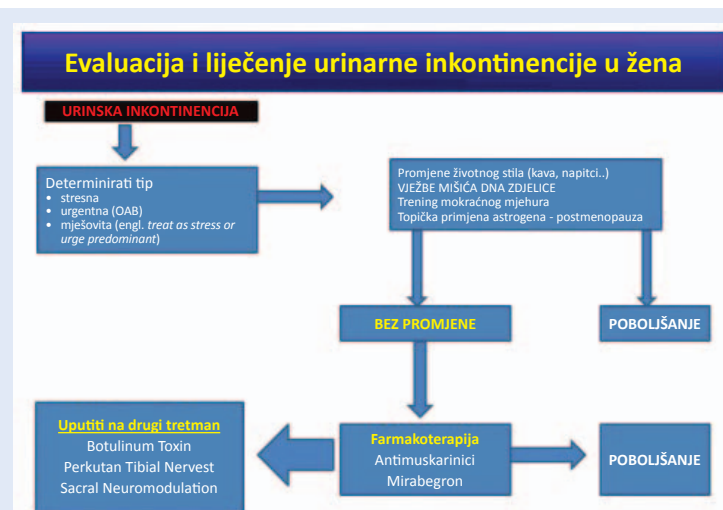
Evaluacija i liječenje urinarne inkontinencije u žena

URINSKA INKONTINENCIJA

Determinirati tip
• stresna
• urgentna (OAB)
• mješovita (engl. *treat as stress or urge predominant*)

Promjene životnog stila (kava, napitci..)
VJEŽBE MIŠIĆA DNA ZDJELICE
Trening mokraćnog mjehura
Topička primjena astrogena - postmenopauza

BEZ PROMJENE

POBOLJŠANJE

Uputiti na drugi tretman
Botulinum Toxin
Perkutan Tibial Nervest
Sacral Neuromodulation

Farmakoterapija
Antimuskarinici
Mirabegron

POBOLJŠANJE